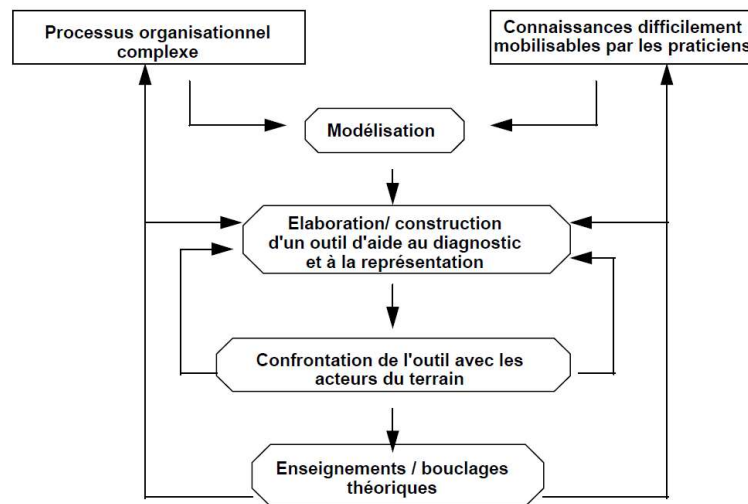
Processus organisationnel complexe

Connaissances difficilement mobilisables par les praticiens

Modélisation

Elaboration/ construction d'un outil d'aide au diagnostic et à la représentation

Confrontation de l'outil avec les acteurs du terrain

Enseignements / bouclages théoriques